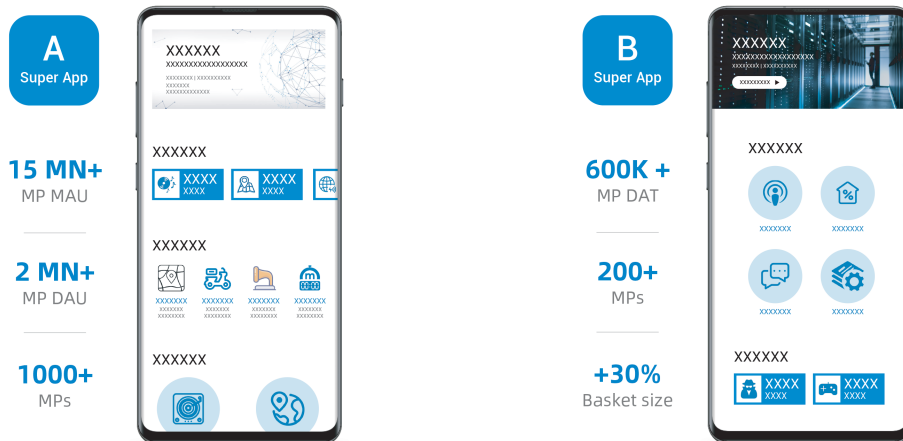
A
Super App

15 MN+
MP MAU

2 MN+
MP DAU

1000+
MPs

XXXXXX
XXXXXXXXXXXXXXXXXX
XXXXXXXX | XXXXXXXXXX
XXXXXXX
XXXXXXXXXXXX

XXXXXX
XXXX
XXXX
XXXX
XXXX

XXXXXX
XXXXXXX
XXXXXXX
XXXXXXXX
XXXXXXX
XXXXXXX
XXXXXXXX
XXXXXXX
XXXXXXX
XXXXXXXX
XXXXXXX
XXXXXXX
XXXXXXXX

XXXXXX

B
Super App

600K +
MP DAT

200+
MPs

+30%
Basket size

XXXXXX
XXXXXXXXXXXXXXXXXX
XXXXXXXX | XXXXXXXXXX
XXXXXXXXX ►

XXXXXX
XXXXXXX
XXXXXXX
XXXXXXX
XXXXXXX

XXXXXX
XXXX
XXXX
XXXX
XXXX